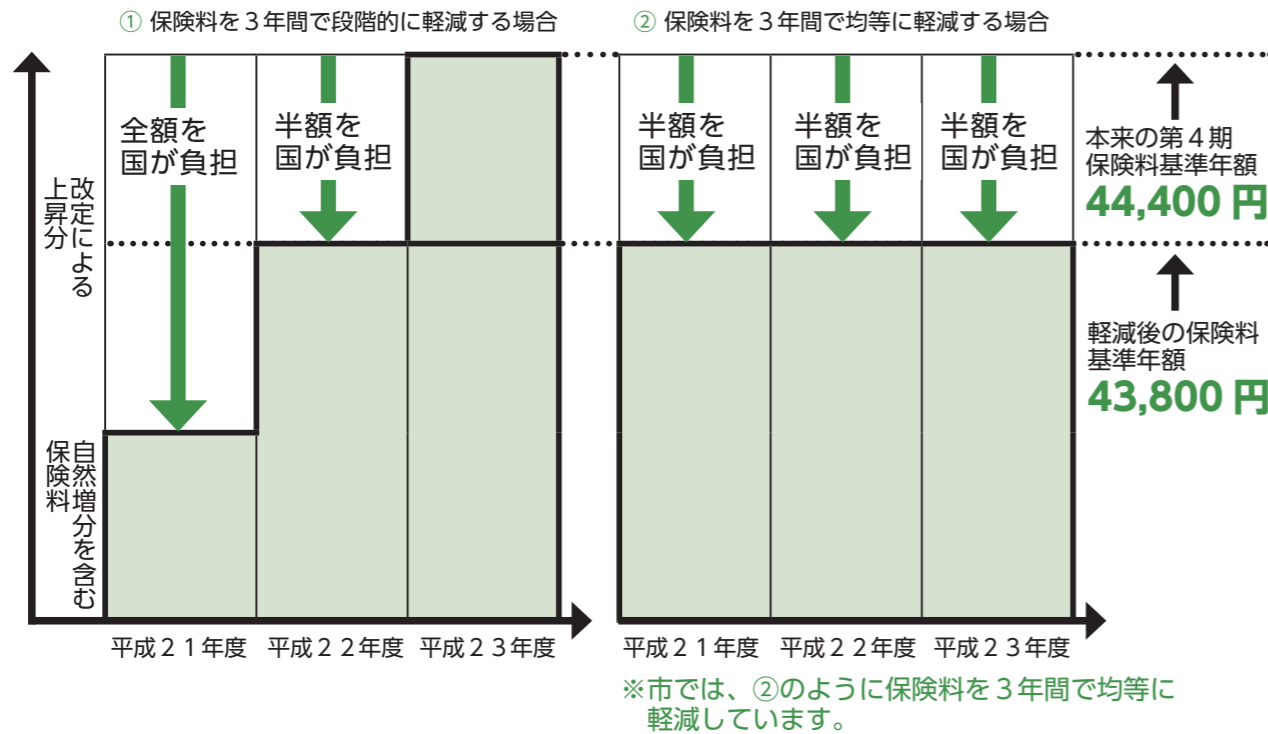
① 保険料を３年間で段階的に軽減する場合

② 保険料を３年間で均等に軽減する場合

改定による上昇分

自然増分を含む保険料

全額を国が負担

半額を国が負担

半額を国が負担

半額を国が負担

半額を国が負担

本来の第４期保険料基準年額
44,400 円

軽減後の保険料基準年額
43,800 円

平成２１年度　平成２２年度　平成２３年度

平成２１年度　平成２２年度　平成２３年度

※市では、②のように保険料を３年間で均等に軽減しています。